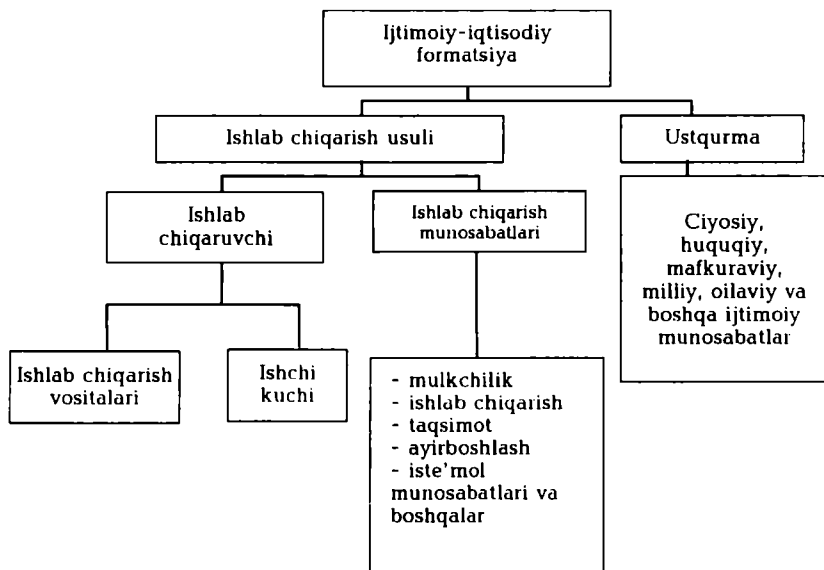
Ijtimoiy-iqtisodiy formatsiya

Ishlab chiqarish usuli

Ustqurma

Ishlab chiqaruvchi

Ishlab chiqarish munosabatlari

Ciyosiy, huquqiy, mafkuraviy, milliy, oilaviy va boshqa ijtimoiy munosabatlar

Ishlab chiqarish vositalari

Ishchi kuchi

- mulkchilik
- ishlab chiqarish
- taqsimot
- ayirboshlash
- iste'mol munosabatlari va boshqalar